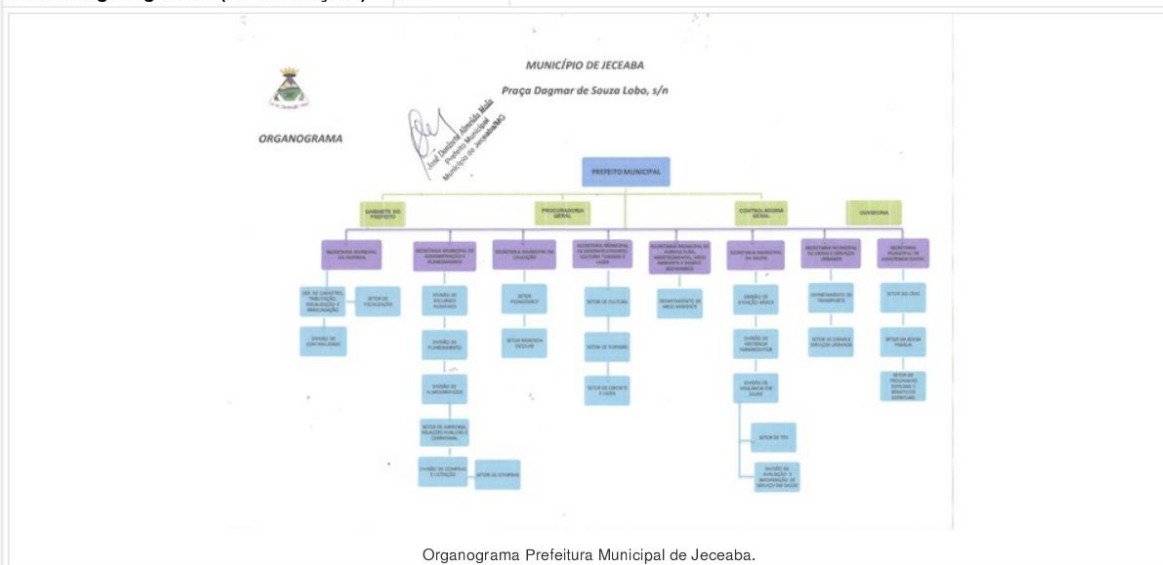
MUNICÍPIO DE JECEABA

Praça Dagmar de Souza Lobo, s/n

ORGANOGRAMA

José Desiderio Almeida Melo
Prefeito Municipal
Município de Jeceaba/MG

PREFEITO MUNICIPAL

GABINETE DO PREFEITO

PROCURADORIA GERAL

CONTROLADORIA GERAL

OUVIDORIA

SECRETARIA MUNICIPAL DA FAZENDA

SECRETARIA MUNICIPAL DE ADMINISTRAÇÃO E PLANEJAMENTO

SECRETARIA MUNICIPAL DE EDUCAÇÃO

SECRETARIA MUNICIPAL DE DESENVOLVIMENTO, CULTURA, TURISMO E LAZER

SECRETARIA MUNICIPAL DE AGRICULTURA, ABASTECIMENTO, MEIO AMBIENTE E DESENVOLVIMENTO

SECRETARIA MUNICIPAL DE SAÚDE

SECRETARIA MUNICIPAL DE OBRAS E SERVIÇOS URBANOS

SECRETARIA MUNICIPAL DE ASSISTÊNCIA SOCIAL

DEP. DE CADASTRO, TRIBUTAÇÃO, FISCALIZAÇÃO E ARRECADAÇÃO

SETOR DE FISCALIZAÇÃO

DIVISÃO DE CONTABILIDADE

DIVISÃO DE RECURSOS HUMANOS

DIVISÃO DE PLANEJAMENTO

DIVISÃO DE ALMOXARIFADO

SETOR DE ARQUIVO, RELAÇÕES PÚBLICAS E CERIMONIAL

DIVISÃO DE COMPRAS E LICITAÇÃO

SETOR DE COMPRAS

SETOR PEDAGÓGICO

SETOR MERENDA ESCOLAR

SETOR DE CULTURA

SETOR DE TURISMO

SETOR DE ESPORTE E LAZER

DEPARTAMENTO DE MEIO AMBIENTE

DIVISÃO DE ATENÇÃO BÁSICA

DIVISÃO DE ASSISTÊNCIA FARMACÊUTICA

DIVISÃO DE VIGILÂNCIA EM SAÚDE

SETOR DE TFD

DIVISÃO DE AVALIAÇÃO E INFORMAÇÃO DE SERVIÇO EM SAÚDE

DEPARTAMENTO DE TRANSPORTE

SETOR DE OBRAS E SERVIÇOS URBANOS

SETOR DO CRAS

SETOR BOLSA FAMÍLIA

SETOR DE PROGRAMAS SOCIAIS E BENEFÍCIOS EVENTUAIS

Organograma Prefeitura Municipal de Jeceaba.